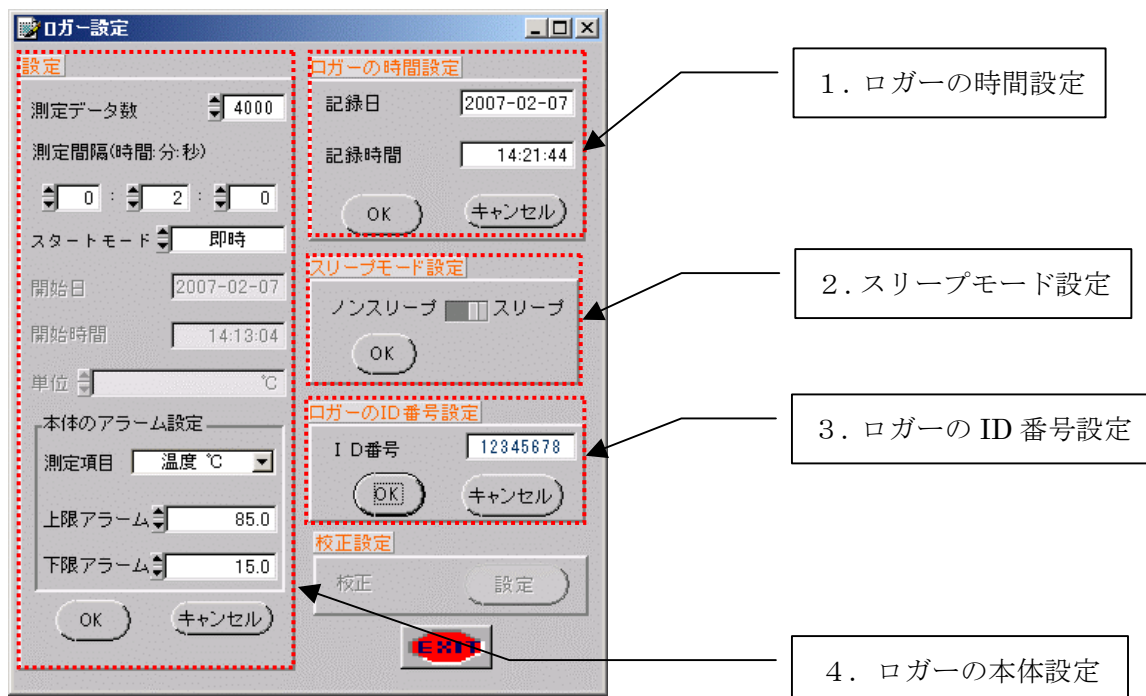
ロガー設定

設定

測定データ数 4000

測定間隔(時間:分:秒)

0 : 2 : 0

スタートモード 即時

開始日 2007-02-07

開始時間 14:13:04

単位 ℃

本体のアラーム設定

測定項目 温度 ℃

上限アラーム 85.0

下限アラーム 15.0

OK キャンセル

ロガーの時間設定

記録日 2007-02-07

記録時間 14:21:44

OK キャンセル

スリープモード設定

ノンスリープ スリープ

OK

ロガーのID番号設定

ＩＤ番号 12345678

OK キャンセル

校正設定

校正 設定

EXIT

1．ロガーの時間設定

2．スリープモード設定

3．ロガーの ID 番号設定

4．ロガーの本体設定